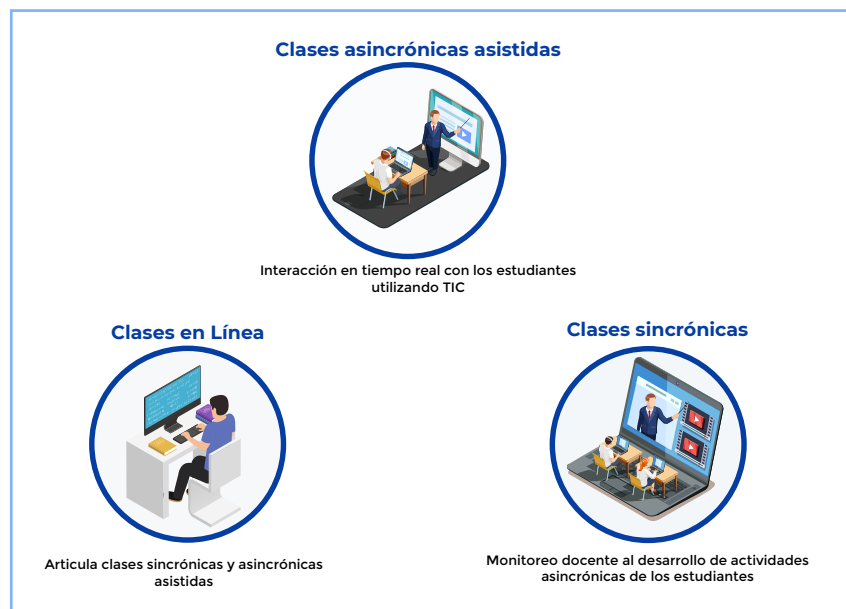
Clases asincrónicas asistidas

Interacción en tiempo real con los estudiantes utilizando TIC

Clases en Línea

Articula clases sincrónicas y asincrónicas asistidas

Clases sincrónicas

Monitoreo docente al desarrollo de actividades asincrónicas de los estudiantes